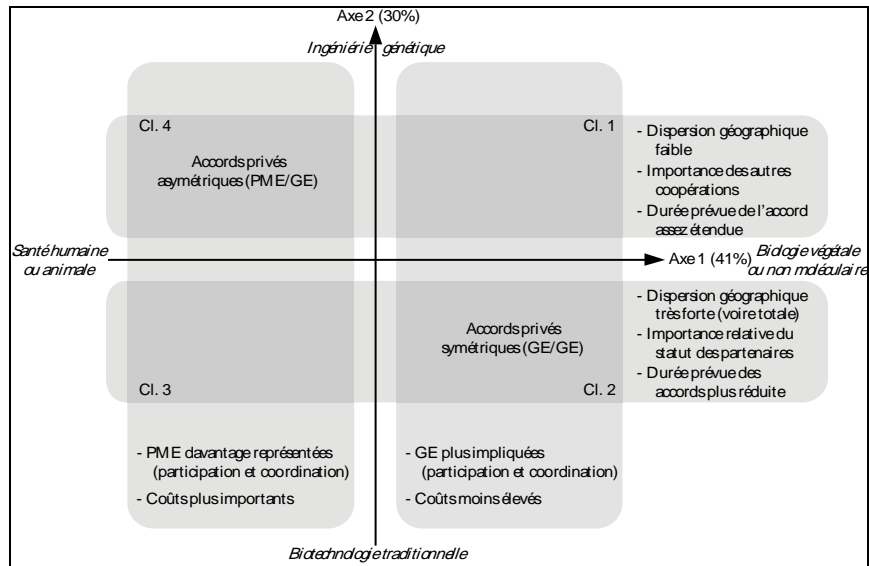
Axe 2 (30%)

Ingénierie génétique

Cl. 4

Accords privés asymétriques (PME/GE)

Cl. 1

- Dispersion géographique faible
- Importance des autres coopérations
- Durée prévue de l'accord assez étendue

Santé humaine ou animale

Axe 1 (41%)

Biologie végétale ou non moléculaire

- Dispersion géographique très forte (voire totale)
- Importance relative du statut des partenaires
- Durée prévue des accords plus réduite

Accords privés symétriques (GE/GE)

Cl. 3

Cl. 2

- PME davantage représentées (participation et coordination)
- Coûts plus importants

- GE plus impliquées (participation et coordination)
- Coûts moins élevés

Biotechnologie traditionnelle